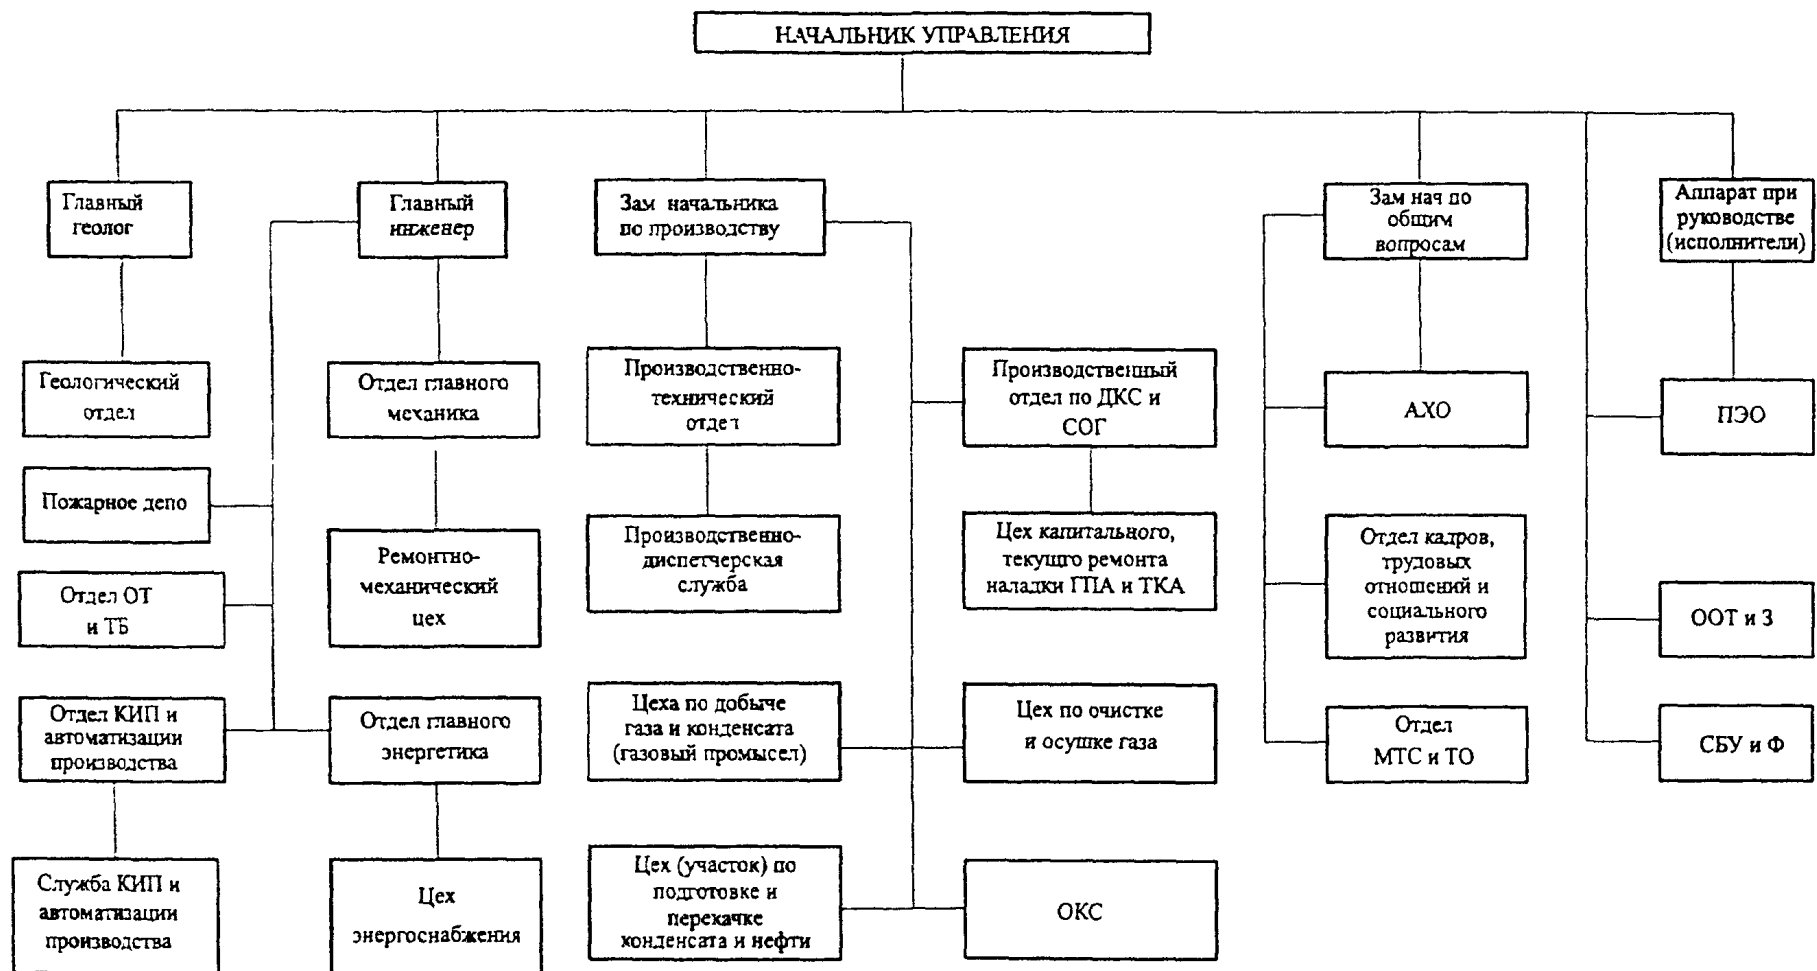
НАЧАЛЬНИК УПРАВЛЕНИЯ

Главный геолог

Геологический отдел

Пожарное депо

Отдел ОТ и ТБ

Отдел КИП и автоматизации производства

Служба КИП и автоматизации производства

Главный инженер

Отдел главного механика

Ремонтно-механический цех

Отдел главного энергетика

Цех энергоснабжения

Зам начальника по производству

Производственно-технический отдел

Производственно-диспетчерская служба

Цеха по добыче газа и конденсата (газовый промысел)

Цех (участок) по подготовке и перекачке конденсата и нефти

Производственный отдел по ДКС и СОГ

Цех капитального, текущго ремонта наладки ГПА и ТКА

Цех по очистке и осушке газа

ОКС

Зам нач по общим вопросам

АХО

Отдел кадров, трудовых отношений и социального развития

Отдел МТС и ТО

Аппарат при руководстве (исполнители)

ПЭО

ООТ и З

СБУ и Ф